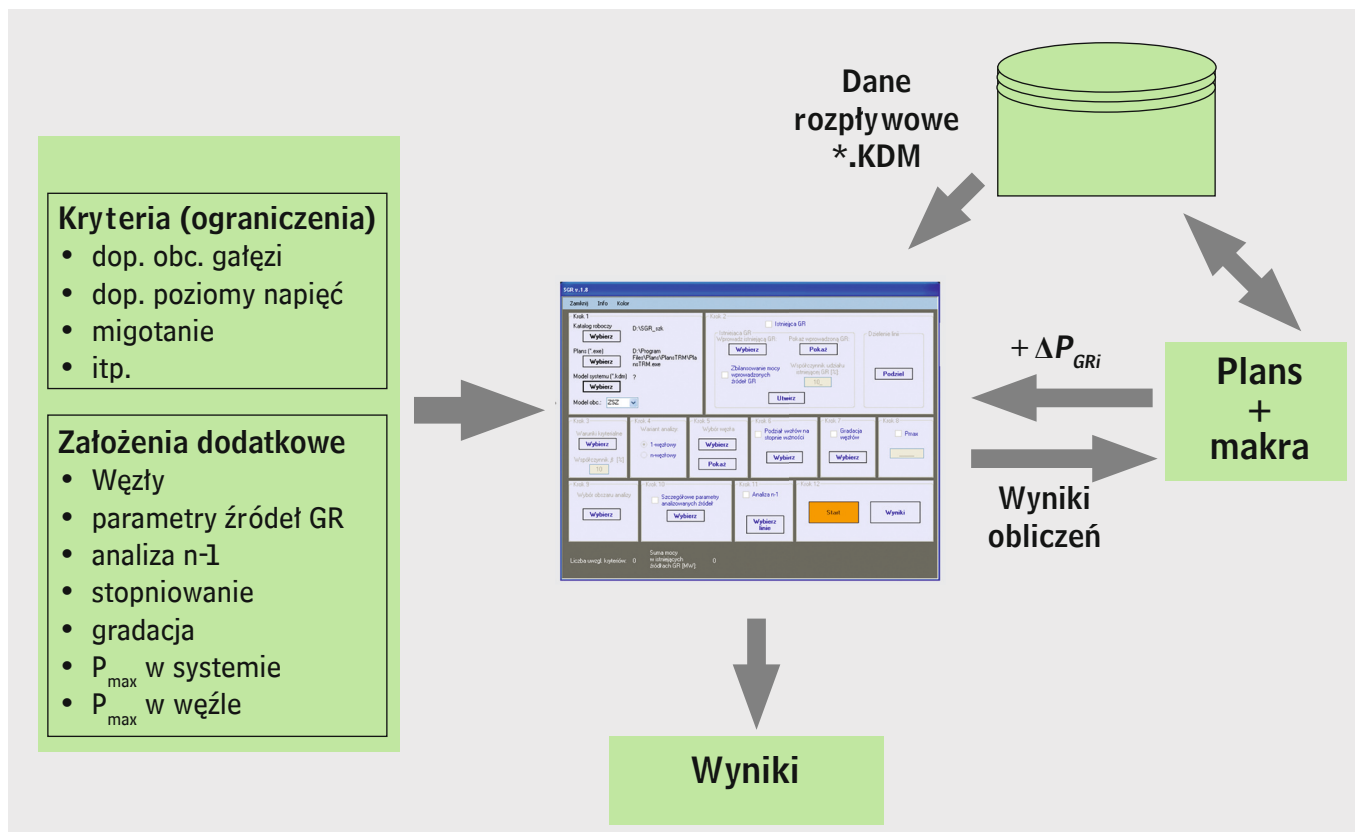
Dane rozpływowe *.KDM

Kryteria (ograniczenia)
• dop. obc. gałęzi
• dop. poziomy napięć
• migotanie
• itp.

Założenia dodatkowe
• Węzły
• parametry źródeł GR
• analiza n-1
• stopniowanie
• gradacja
• $P_{max}$ w systemie
• $P_{max}$ w węźle

SGR v.1.0
Zamknij Info Kolor
Krok 1
Katalog roboczy D:\SGR_szk
Wybierz
Plans (*.exe) D:\Program Files\Plans\PlansTRM\PlansTRM.exe
Wybierz
Model systemu (*.kdm) ?
Wybierz
Model obc.: ZSZ
Krok 2
Istniejąca GR
Istniejące GR
Wprowadź istniejące GR
Wybierz
Pokaż wprowadzone GR
Pokaż
Zbilansowanie mocy wprowadzonych źródeł GR
Współczynnik udziału istniejących GR [%]
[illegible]
Utwórz
Dzielenie linii
Podziel
Krok 3
Warunki kryterialne
Wybierz
Współczynnik_S [%]
10
Krok 4
Wariant analizy
1-węzłowy
n-węzłowy
Krok 5
Wybór węzłów
Wybierz
Pokaż
Krok 6
Podział węzłów na stopnie ważności
Wybierz
Krok 7
Gradacja węzłów
Wybierz
Krok 8
Pmax
Krok 9
Wybór obszaru analizy
Wybierz
Krok 10
Szczegółowe parametry analizowanych źródeł
Wybierz
Krok 11
Analiza n-1
Wybierz linie
Krok 12
Start
Wyniki
Liczba uwzgl. kryteriów: 0
Suma mocy w istniejących źródłach GR [MW]: 0

$+\Delta P_{GRi}$

Plans
+
makra

Wyniki obliczeń

Wyniki